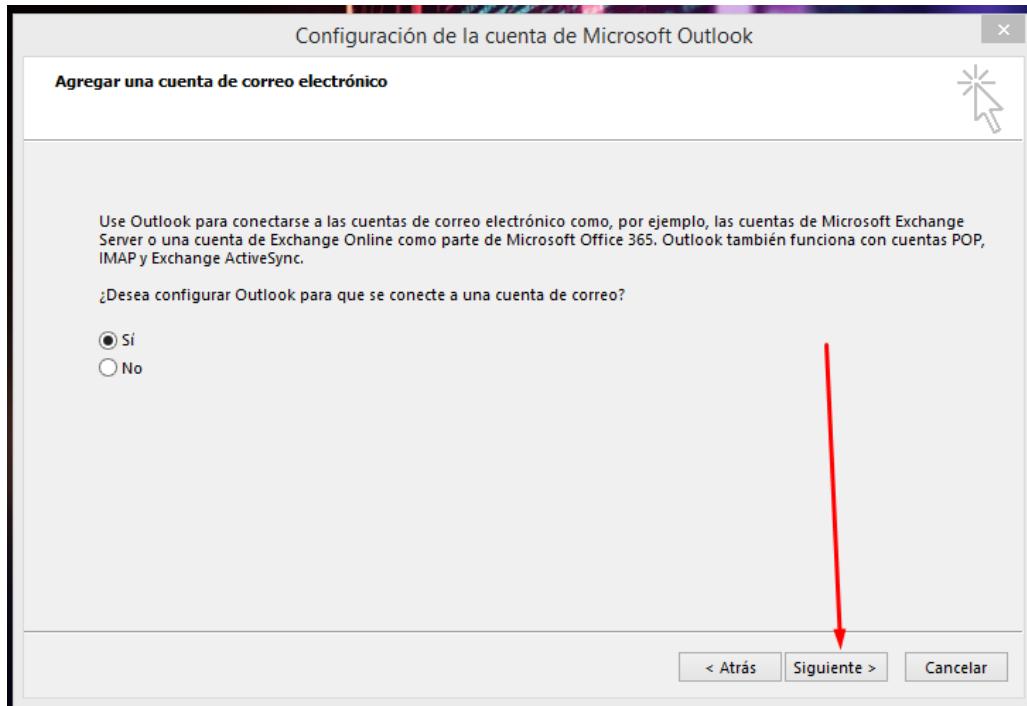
Configuración de la cuenta de Microsoft Outlook

Agregar una cuenta de correo electrónico

Use Outlook para conectarse a las cuentas de correo electrónico como, por ejemplo, las cuentas de Microsoft Exchange Server o una cuenta de Exchange Online como parte de Microsoft Office 365. Outlook también funciona con cuentas POP, IMAP y Exchange ActiveSync.

¿Desea configurar Outlook para que se conecte a una cuenta de correo?

Sí
No

< Atrás
Siguiente >
Cancelar